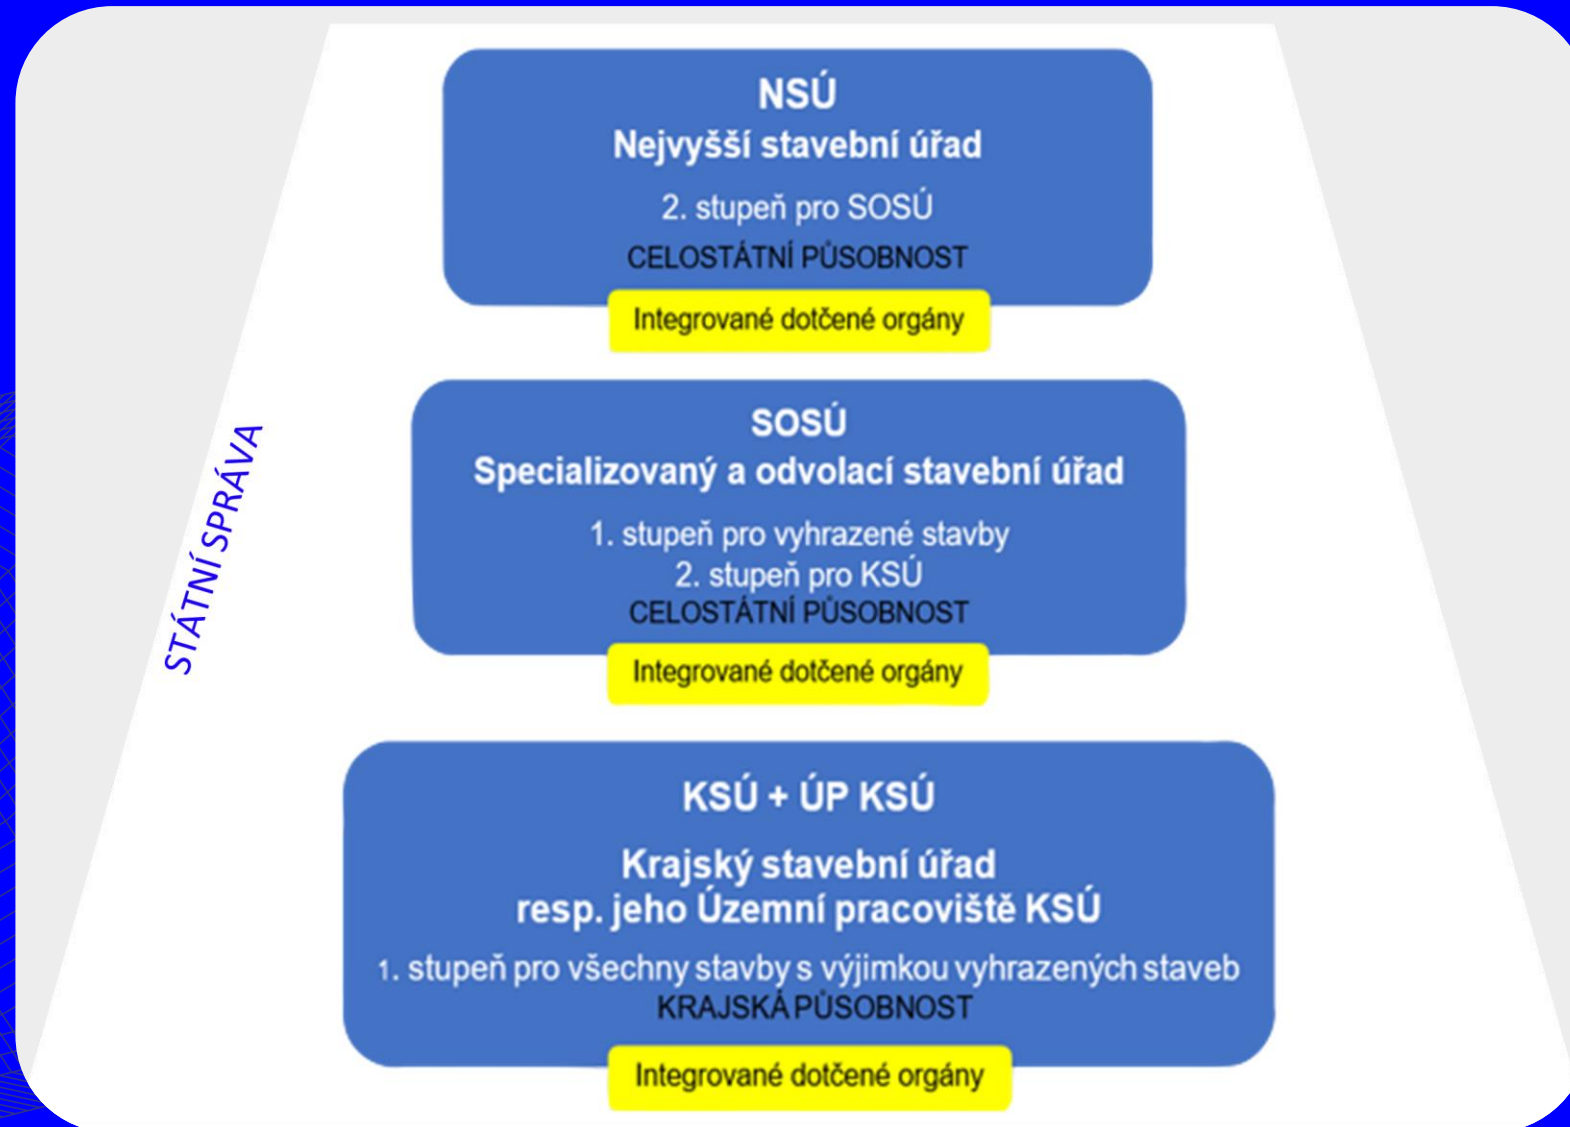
NSÚ
Nejvyšší stavební úřad

2. stupeň pro SOSÚ

CELOSTÁTNÍ PŮSOBNOST

Integrované dotčené orgány

STÁTNÍ SPRÁVA

SOSÚ
Specializovaný a odvolací stavební úřad

1. stupeň pro vyhrazené stavby
2. stupeň pro KSÚ
CELOSTÁTNÍ PŮSOBNOST

Integrované dotčené orgány

KSÚ + ÚP KSÚ

Krajský stavební úřad
resp. jeho Územní pracoviště KSÚ

1. stupeň pro všechny stavby s výjimkou vyhrazených staveb
KRAJSKÁ PŮSOBNOST

Integrované dotčené orgány